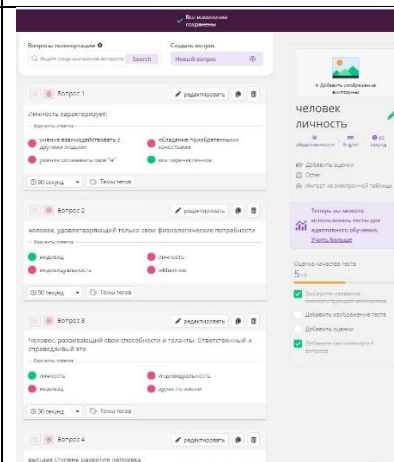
Все изменения сохранены

Вопросы викторины
Ищите среди миллионов вопросов Search

Создать вопрос
Новый вопрос

Вопрос 1
редактировать

Личность характеризует:
Варианты ответов
умение взаимодействовать с другими людьми
обладание приобретенными качествами
умение осознавать свое "я"
все перечисленное

30 секунд
Темы тегов

Вопрос 2
редактировать

человек, удовлетворяющий только свои физиологические потребности
Варианты ответов
индивид
личность
индивидуальность
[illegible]

30 секунд
Темы тегов

Вопрос 3
редактировать

Человек, развивающий свои способности и таланты. Ответственный и справедливый это
Варианты ответов
личность
индивидуальность
индивид
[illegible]

30 секунд
Темы тегов

Вопрос 4
редактировать

высшая ступень развития человека

Добавить изображение викторины

человек личность

обществознание
English
23 секунд

Добавить оценки
Other
Импорт из электронной таблицы

Теперь вы можете использовать тесты для адаптивного обучения.
Узнать больше

Оценка качества теста
5/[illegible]

Выберите название, соответствующее викторине
Добавить изображение теста
Добавить оценки
Добавьте как минимум 4 вопроса